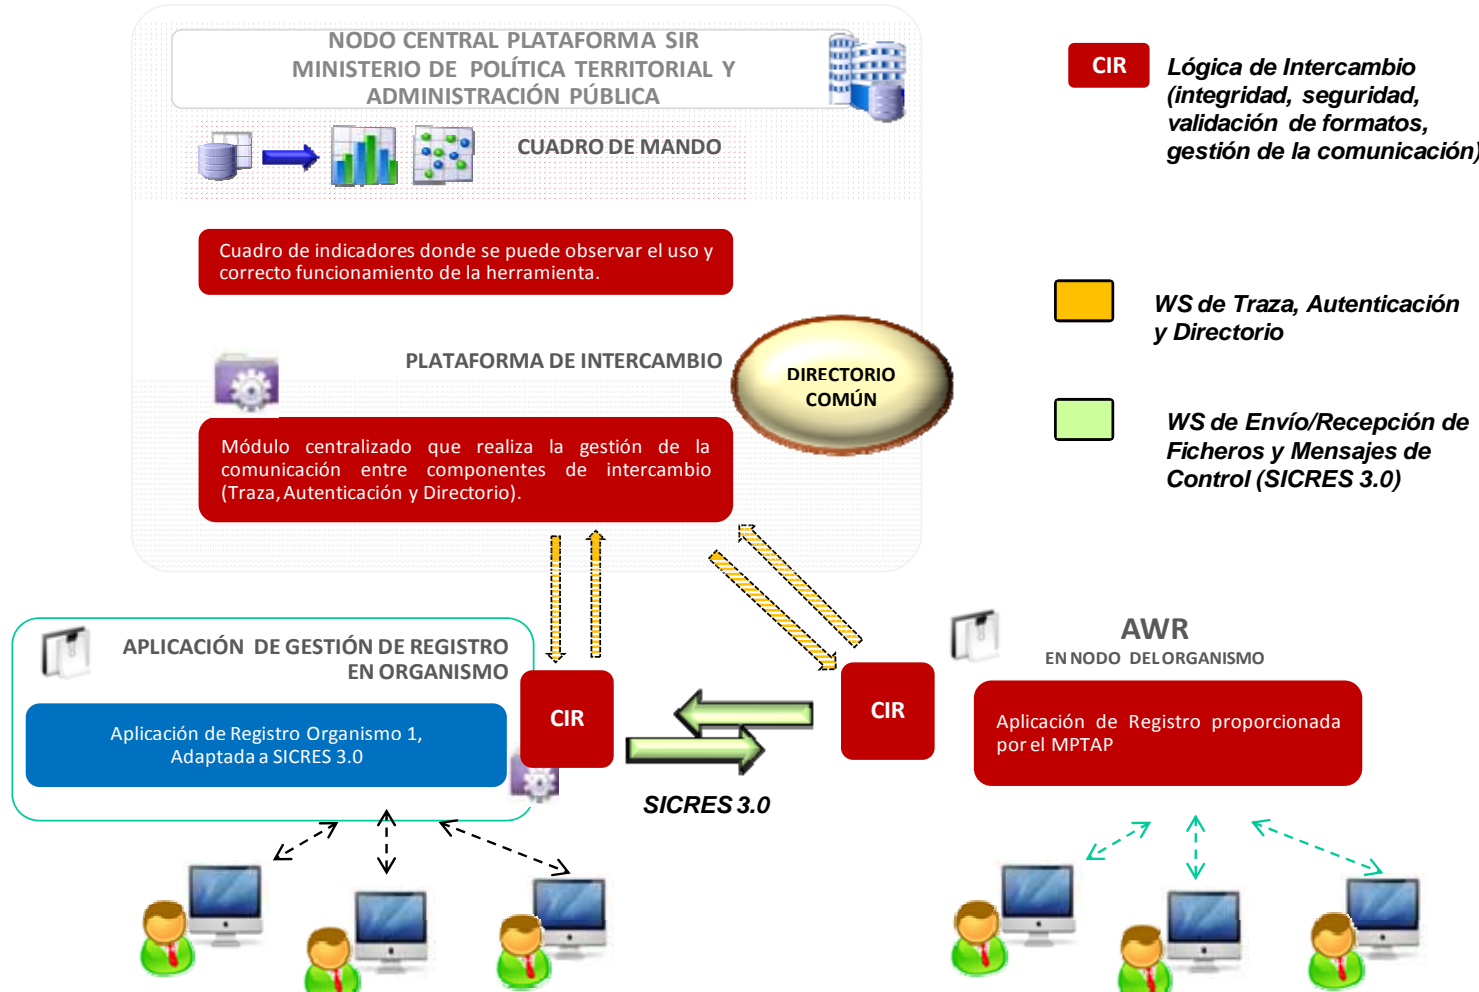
NODO CENTRAL PLATAFORMA SIR
MINISTERIO DE POLÍTICA TERRITORIAL Y ADMINISTRACIÓN PÚBLICA

CUADRO DE MANDO

Cuadro de indicadores donde se puede observar el uso y correcto funcionamiento de la herramienta.

PLATAFORMA DE INTERCAMBIO

DIRECTORIO COMÚN

Módulo centralizado que realiza la gestión de la comunicación entre componentes de intercambio (Traza, Autenticación y Directorio).

CIR Lógica de Intercambio (integridad, seguridad, validación de formatos, gestión de la comunicación)

WS de Traza, Autenticación y Directorio

WS de Envío/Recepción de Ficheros y Mensajes de Control (SICRES 3.0)

APLICACIÓN DE GESTIÓN DE REGISTRO EN ORGANISMO

Aplicación de Registro Organismo 1, Adaptada a SICRES 3.0

CIR

CIR

SICRES 3.0

AWR
EN NODO DEL ORGANISMO

Aplicación de Registro proporcionada por el MPTAP